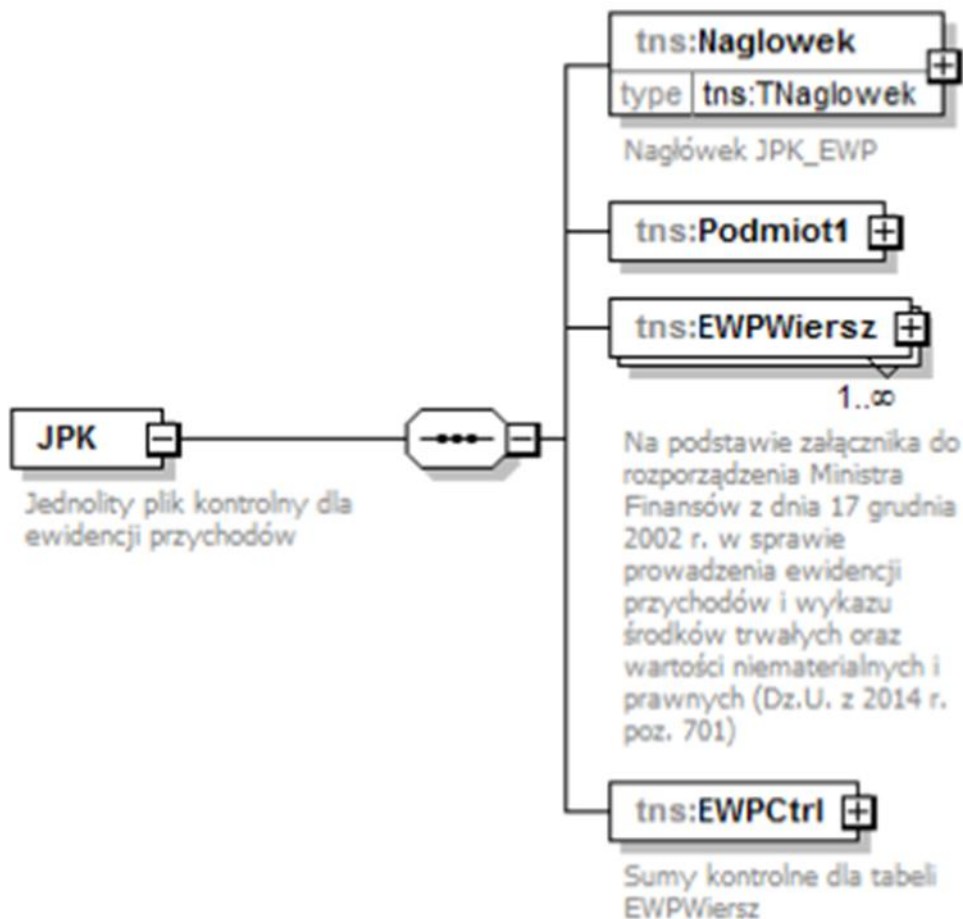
tns:Naglowek
type tns:TNaglowek
Nagłówek JPK_EWP

tns:Podmiot1

tns:EWPWiersz
1..∞
Na podstawie załącznika do rozporządzenia Ministra Finansów z dnia 17 grudnia 2002 r. w sprawie prowadzenia ewidencji przychodów i wykazu środków trwałych oraz wartości niematerialnych i prawnych (Dz.U. z 2014 r. poz. 701)

JPK
Jednolity plik kontrolny dla ewidencji przychodów

tns:EWPCtrl
Sumy kontrolne dla tabeli EWPWiersz